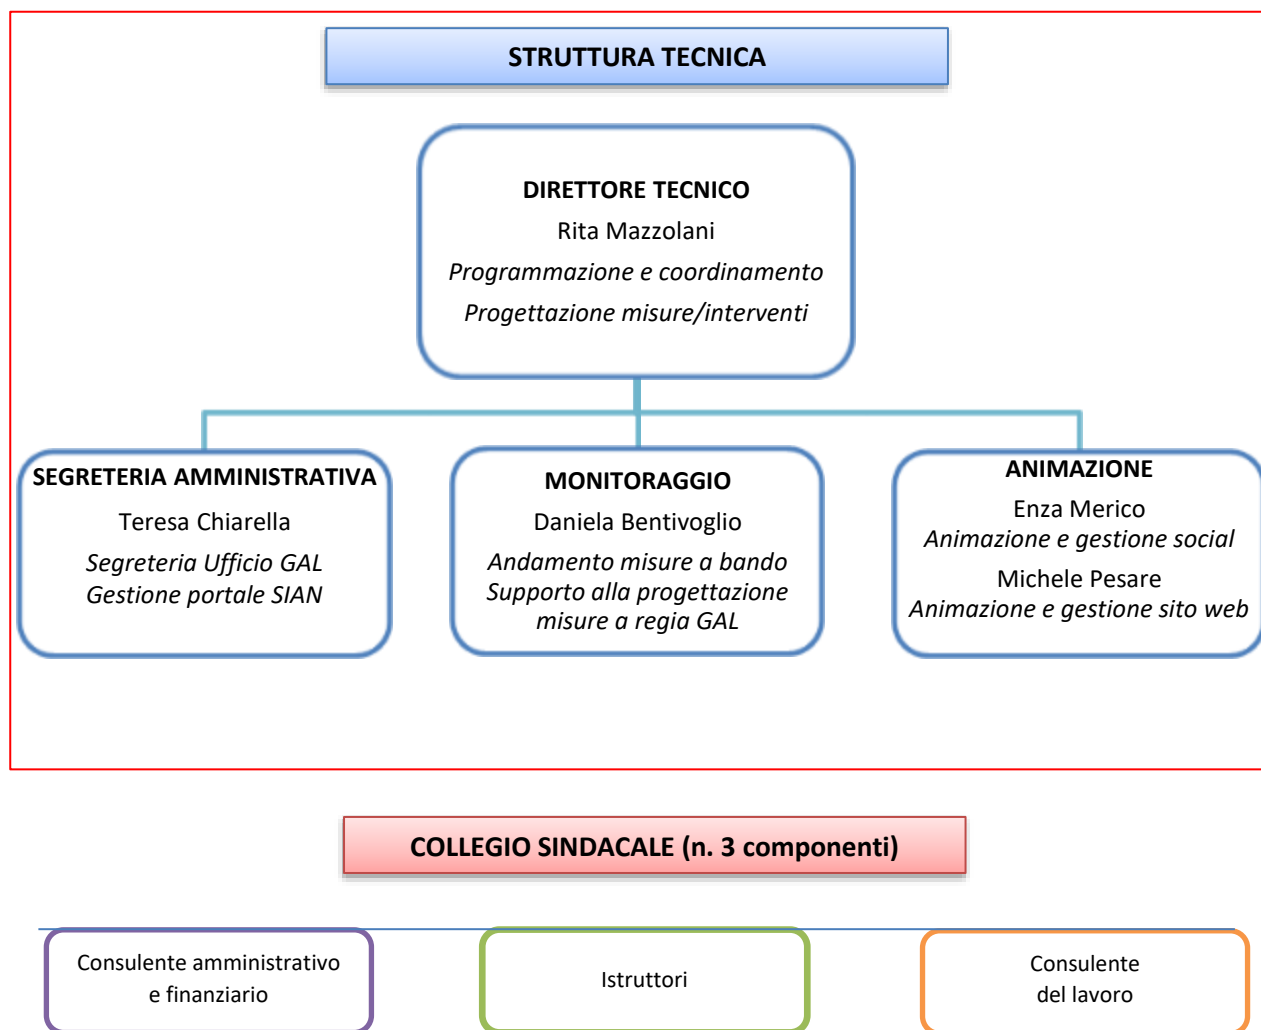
STRUTTURA TECNICA

DIRETTORE TECNICO
Rita Mazzolani
Programmazione e coordinamento
Progettazione misure/interventi

SEGRETERIA AMMINISTRATIVA
Teresa Chiarella
Segreteria Ufficio GAL
Gestione portale SIAN

MONITORAGGIO
Daniela Bentivoglio
Andamento misure a bando
Supporto alla progettazione misure a regia GAL

ANIMAZIONE
Enza Merico
Animazione e gestione social
Michele Pesare
Animazione e gestione sito web

COLLEGIO SINDACALE (n. 3 componenti)

Consulente amministrativo e finanziario

Istruttori

Consulente del lavoro